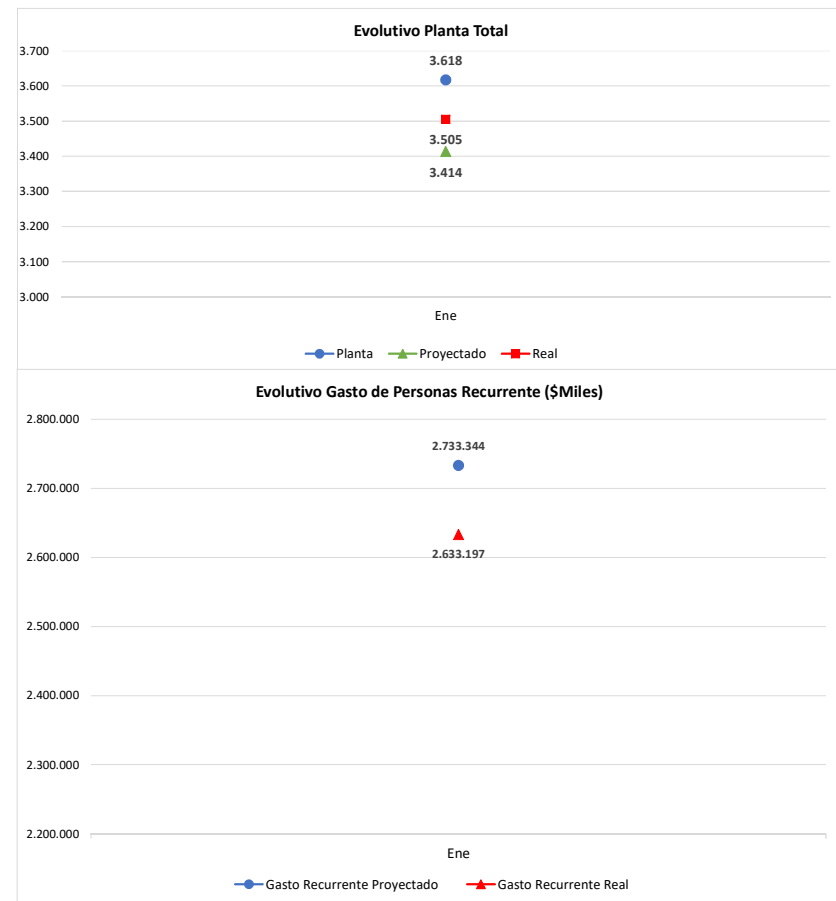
Evolutivo Planta Total

3.700
3.600
3.500
3.400
3.300
3.200
3.100
3.000

3.618
3.505
3.414

Ene

Planta Proyectado Real

Evolutivo Gasto de Personas Recurrente ($Miles)

2.800.000
2.700.000
2.600.000
2.500.000
2.400.000
2.300.000
2.200.000

2.733.344
2.633.197

Ene

Gasto Recurrente Proyectado Gasto Recurrente Real